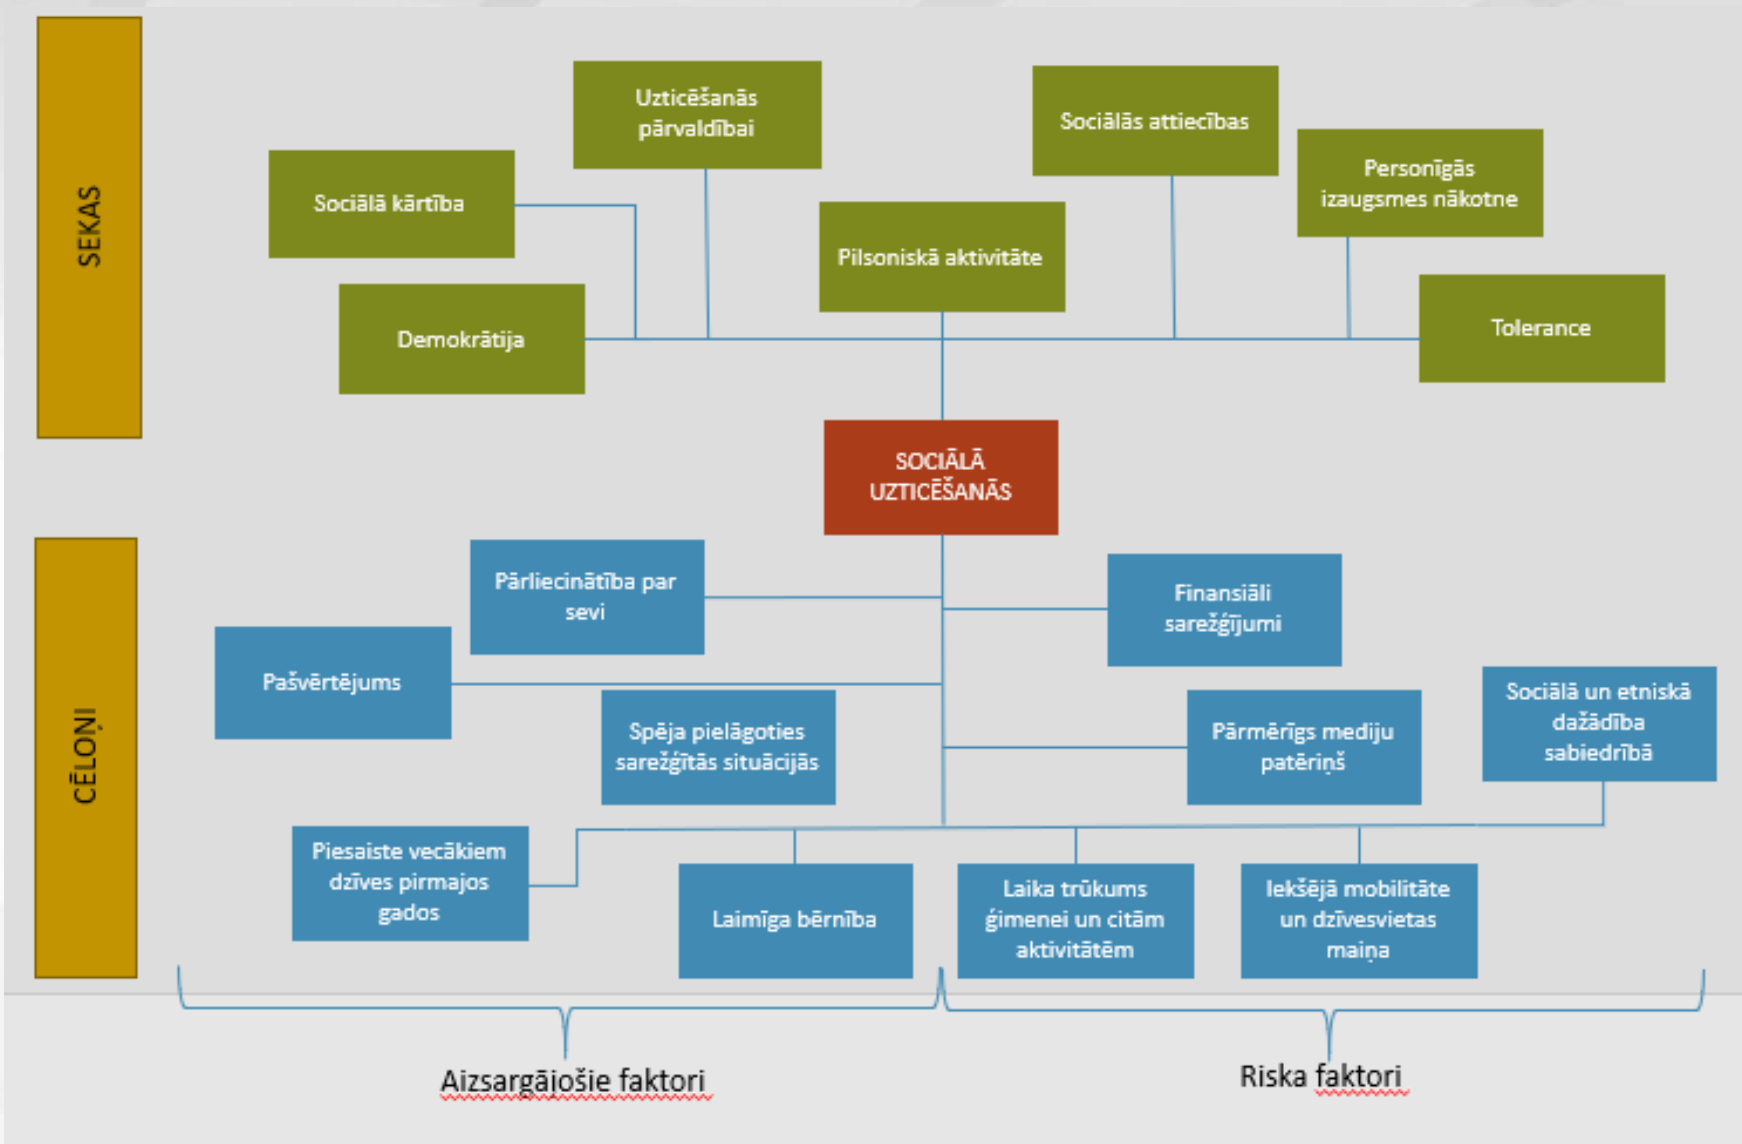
SEKAS

Uzticēšanās pārvaldībai

Sociālās attiecības

Sociālā kārtība

Personīgās izaugsmes nākotne

Pilsoniskā aktivitāte

Demokrātija

Tolerance

SOCIĀLĀ UZTICĒŠANĀS

CĒLOŅI

Pārliecinātība par sevi

Finansiāli sarežģījumi

Pašvērtējums

Sociālā un etniskā dažādība sabiedrībā

Spēja pielāgoties sarežģītās situācijās

Pārmērīgs mediju patēriņš

Piesaiste vecākiem dzīves pirmajos gados

Laimīga bērnība

Laika trūkums ģimenei un citām aktivitātēm

Iekšējā mobilitāte un dzīvesvietas maiņa

Aizsargājošie faktori

Riska faktori